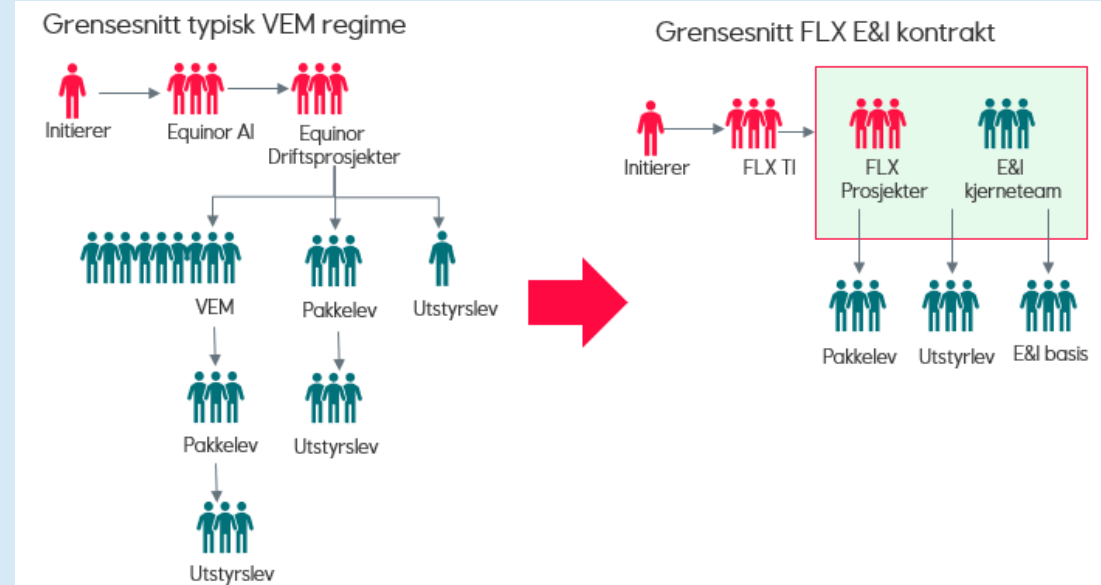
Grensesnitt typisk VEM regime

Initierer

Equinor AI

Equinor Driftsprosjekter

VEM

Pakkelev

Utstyrslev

Pakkelev

Utstyrslev

Utstyrslev

Grensesnitt FLX E&I kontrakt

Initierer

FLX TI

FLX Prosjekter

E&I kjerneteam

Pakkelev

Utstyrlev

E&I basis